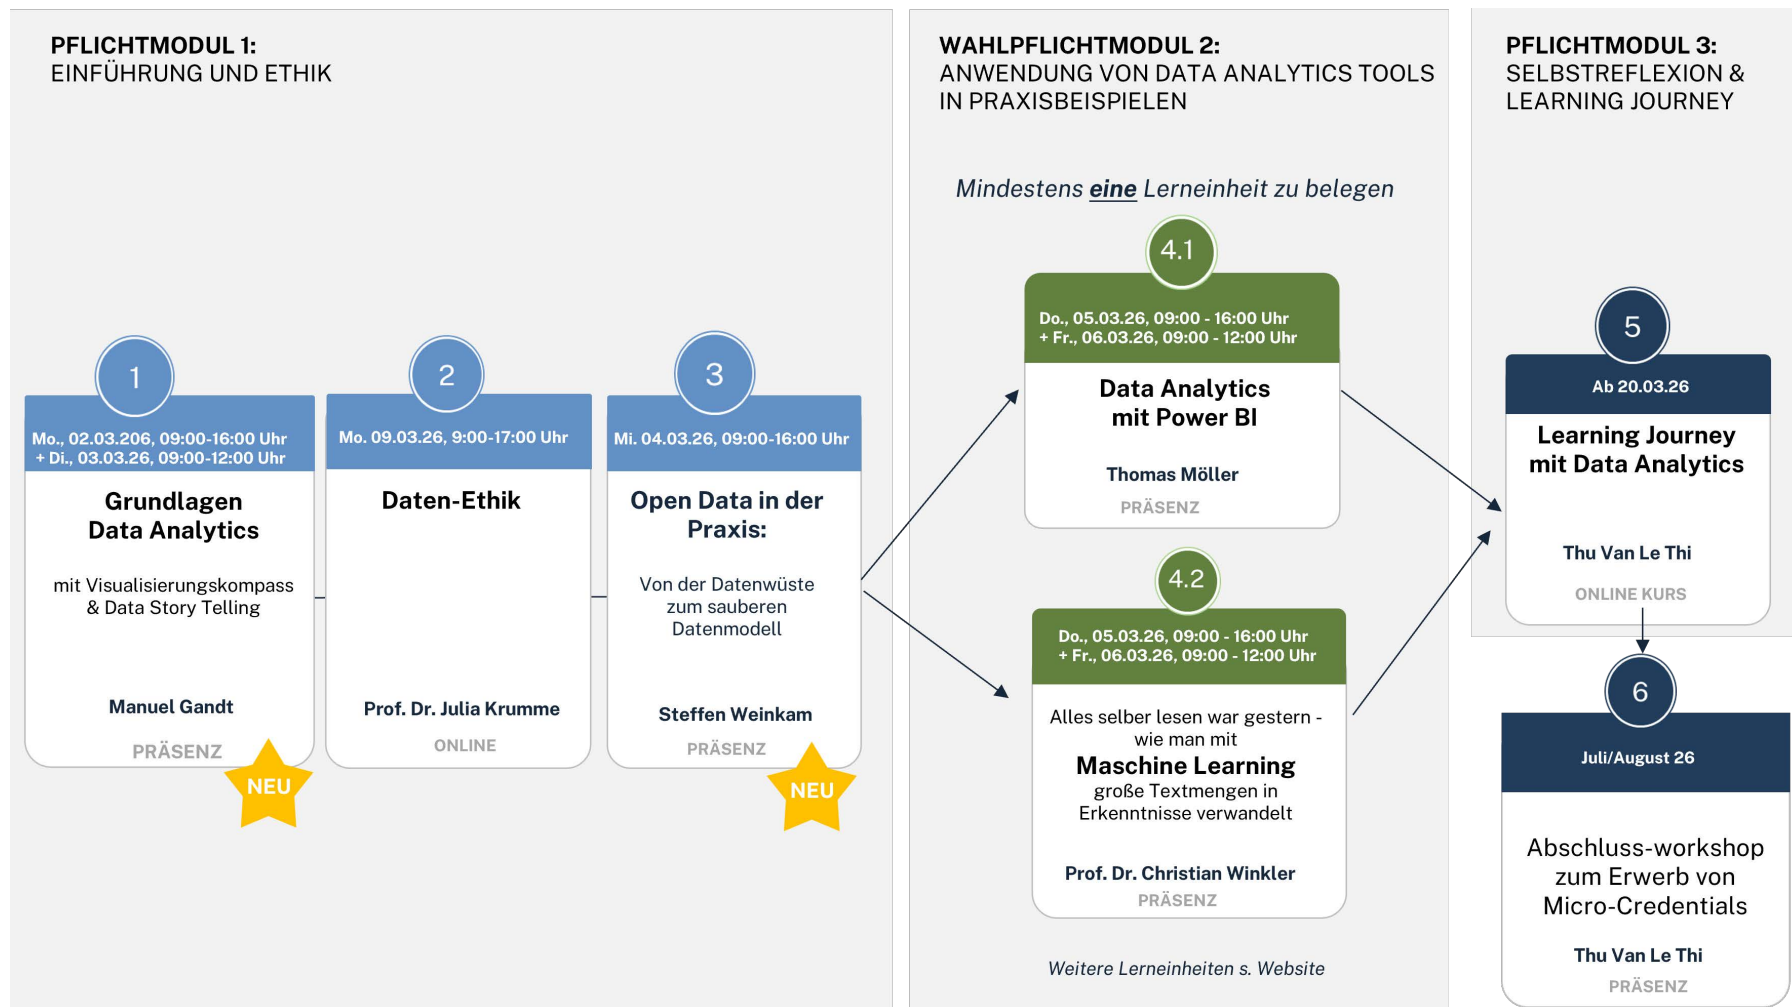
PFLICHTMODUL 1:
EINFÜHRUNG UND ETHIK

1
Mo., 02.03.206, 09:00-16:00 Uhr
+ Di., 03.03.26, 09:00-12:00 Uhr
Grundlagen Data Analytics
mit Visualisierungskompass & Data Story Telling
Manuel Gandt
PRÄSENZ
NEU

2
Mo. 09.03.26, 9:00-17:00 Uhr
Daten-Ethik
Prof. Dr. Julia Krumme
ONLINE

3
Mi. 04.03.26, 09:00-16:00 Uhr
Open Data in der Praxis:
Von der Datenwüste zum sauberen Datenmodell
Steffen Weinkam
PRÄSENZ
NEU

WAHLPFLICHTMODUL 2:
ANWENDUNG VON DATA ANALYTICS TOOLS IN PRAXISBEISPIELEN

Mindestens eine Lerneinheit zu belegen

4.1
Do., 05.03.26, 09:00 - 16:00 Uhr
+ Fr., 06.03.26, 09:00 - 12:00 Uhr
Data Analytics mit Power BI
Thomas Möller
PRÄSENZ

4.2
Do., 05.03.26, 09:00 - 16:00 Uhr
+ Fr., 06.03.26, 09:00 - 12:00 Uhr
Alles selber lesen war gestern - wie man mit
Maschine Learning
große Textmengen in Erkenntnisse verwandelt
Prof. Dr. Christian Winkler
PRÄSENZ

Weitere Lerneinheiten s. Website

PFLICHTMODUL 3:
SELBSTREFLEXION & LEARNING JOURNEY

5
Ab 20.03.26
Learning Journey mit Data Analytics
Thu Van Le Thi
ONLINE KURS

6
Juli/August 26
Abschluss-workshop zum Erwerb von Micro-Credentials
Thu Van Le Thi
PRÄSENZ